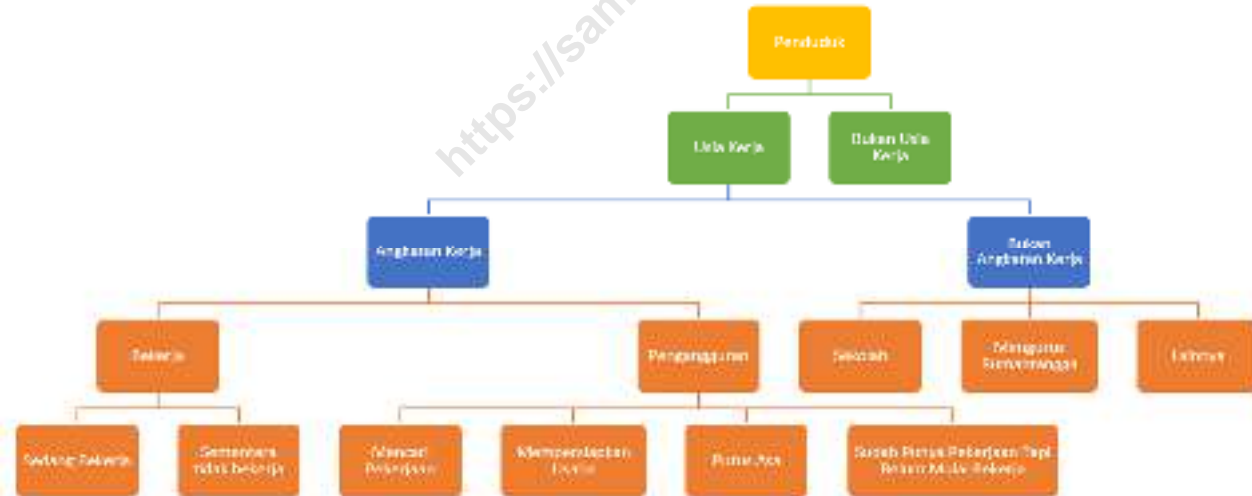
https://sam

Penduduk

Usia Kerja

Bukan Usia Kerja

Angkatan Kerja

Bukan Angkatan Kerja

Bekerja

Pengangguran

Sekolah

Mengurus Rumahtangga

Lainnya

Sedang Bekerja

Sementara tidak bekerja

Mencari Pekerjaan

Mempersiapkan Usaha

Putus Asa

Sudah Punya Pekerjaan Tapi Belum Mulai Bekerja